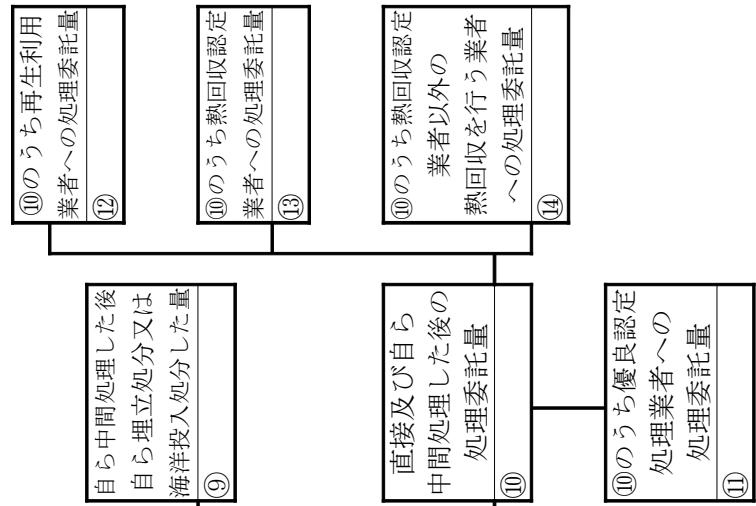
⑩のうち再生利用業者への処理委託量
⑫

⑩のうち熱回収認定業者への処理委託量
⑬

⑩のうち熱回収認定業者以外の熱回収を行う業者への処理委託量
⑭

自ら中間処理した後自ら埋立処分又は海洋投入処分した量
⑨

直接及び自ら中間処理した後の処理委託量
⑩

⑩のうち優良認定処理業者への処理委託量
⑪